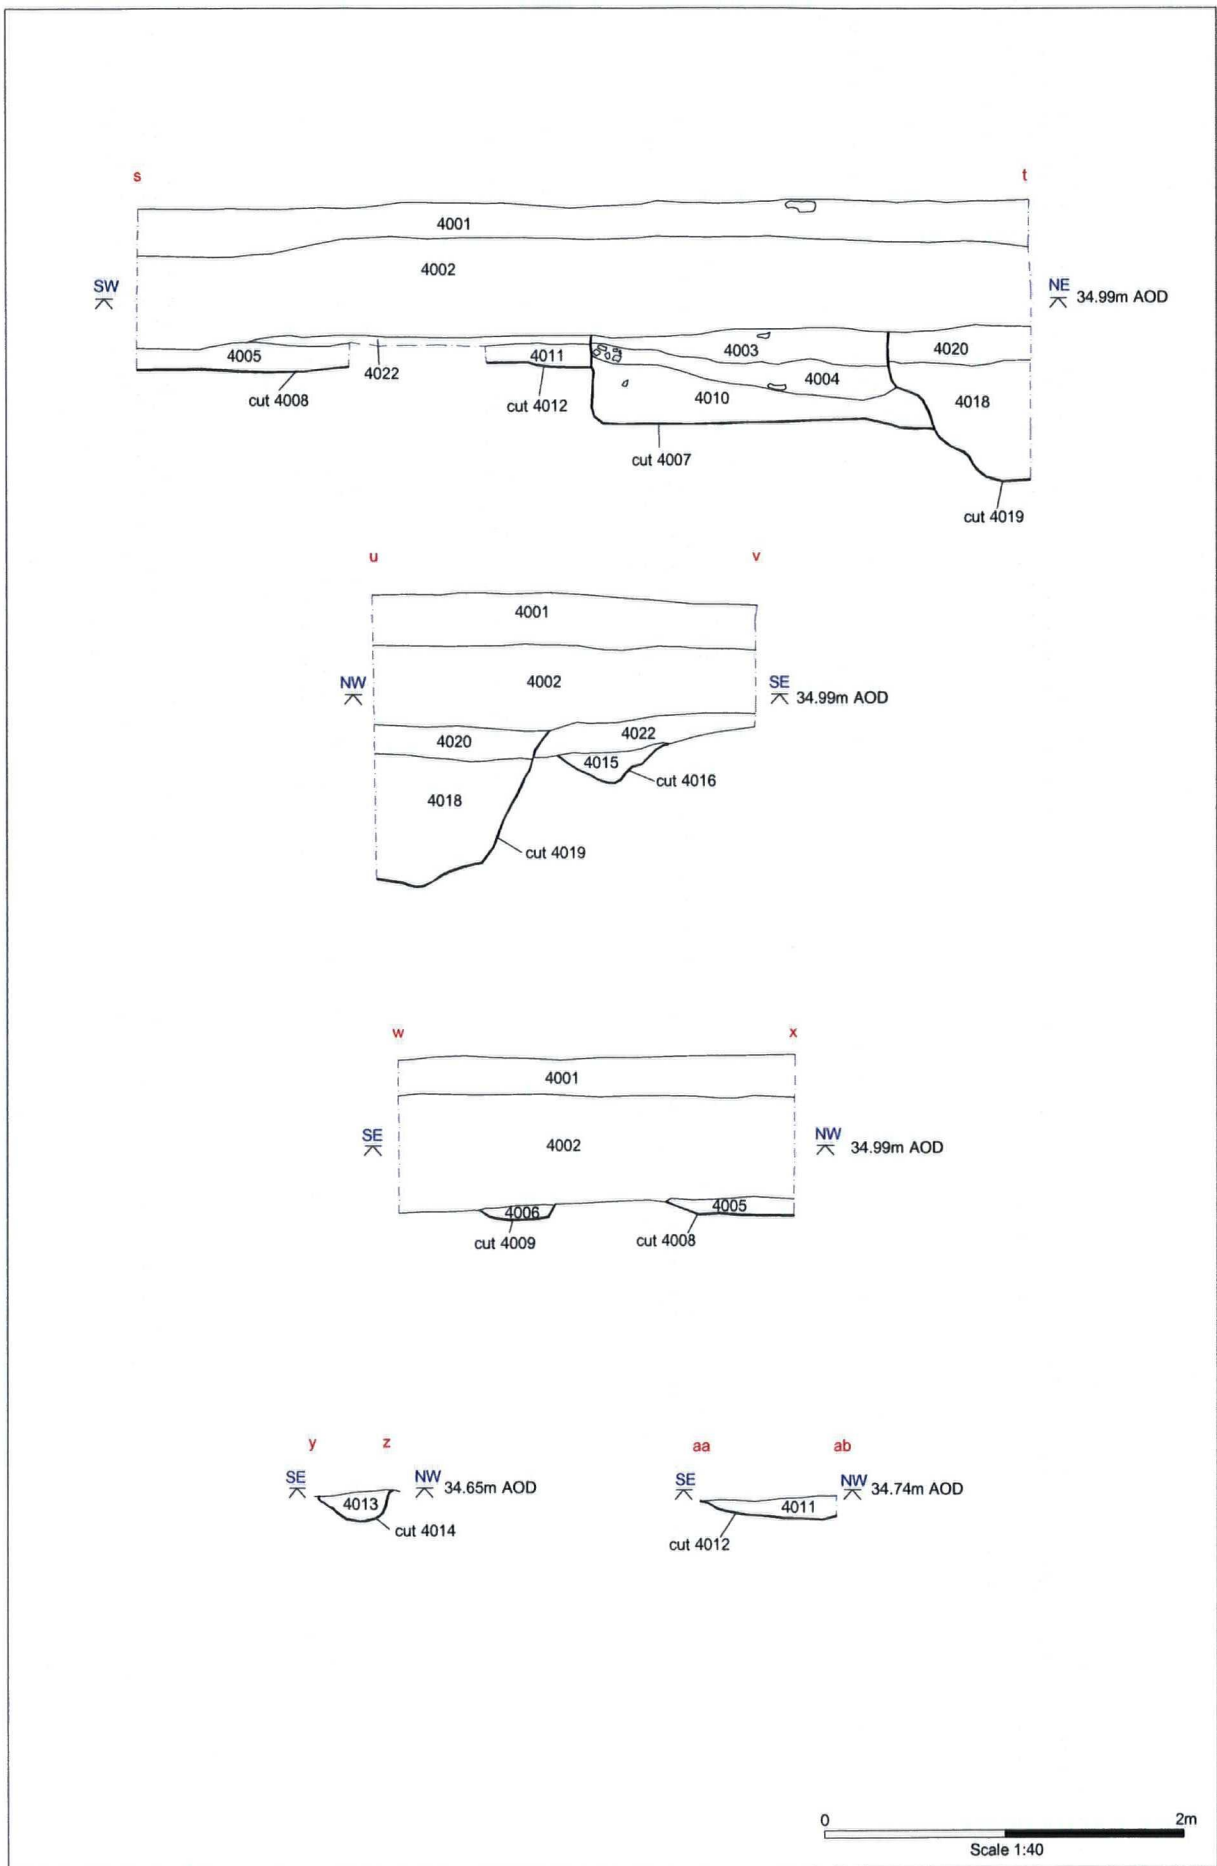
s
t
4001
4002
SW
NE
34.99m AOD
4005
4022
4011
4003
4020
4004
4010
4018
cut 4008
cut 4012
cut 4007
cut 4019

u
v
4001
4002
NW
SE
34.99m AOD
4020
4022
4015
cut 4016
4018
cut 4019

w
x
4001
SE
4002
NW
34.99m AOD
4006
4005
cut 4009
cut 4008

y
z
SE
NW
34.65m AOD
4013
cut 4014

aa
ab
SE
NW
34.74m AOD
4011
cut 4012

0
2m
Scale 1:40